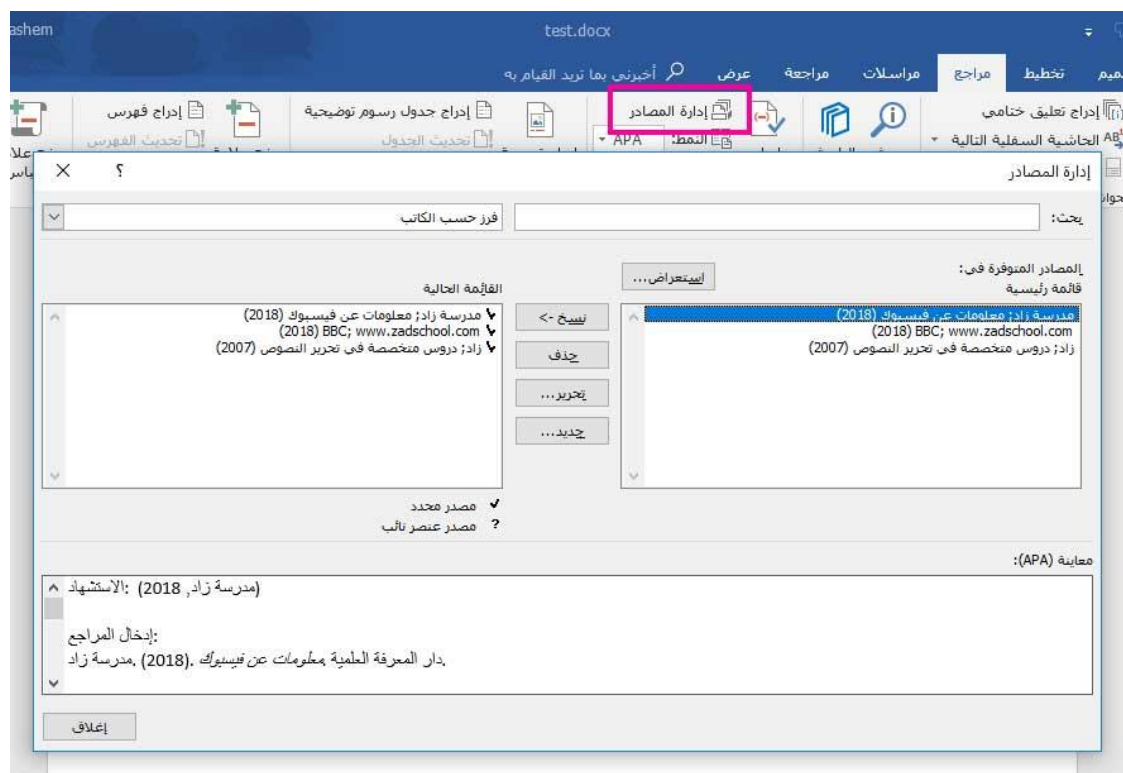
ashem test.docx

تصميم تخطيط مراجع مراسلات مراجعة عرض أخبرني بما تريد القيام به

إدراج تعليق ختامي
الحاشية السفلية التالية
إدارة المصادر
النمط: APA
إدراج جدول رسوم توضيحية
تحديث الجدول
إدراج فهرس
تحديث الفهرس

إدارة المصادر ؟ X

بحث:
فرز حسب الكاتب

المصادر المتوفرة في:
قائمة رئيسية
استعراض...
مدرسة زاد; معلومات عن فيسبوك (2018)
BBC; www.zadschool.com (2018)
زاد; دروس متخصصة في تحرير النصوص (2007)

نسخ ->
حذف
تحرير...
جديد...

القائمة الحالية
مدرسة زاد; معلومات عن فيسبوك (2018)
BBC; www.zadschool.com (2018)
زاد; دروس متخصصة في تحرير النصوص (2007)

✓ مصدر محدد
? مصدر عنصر نائب

معاينة (APA):
(مدرسة زاد, 2018) :الاستشهاد

:إدخال المراجع
دار المعرفة العلمية .معلومات عن فيسبوك .(2018) .مدرسة زاد

إغلاق